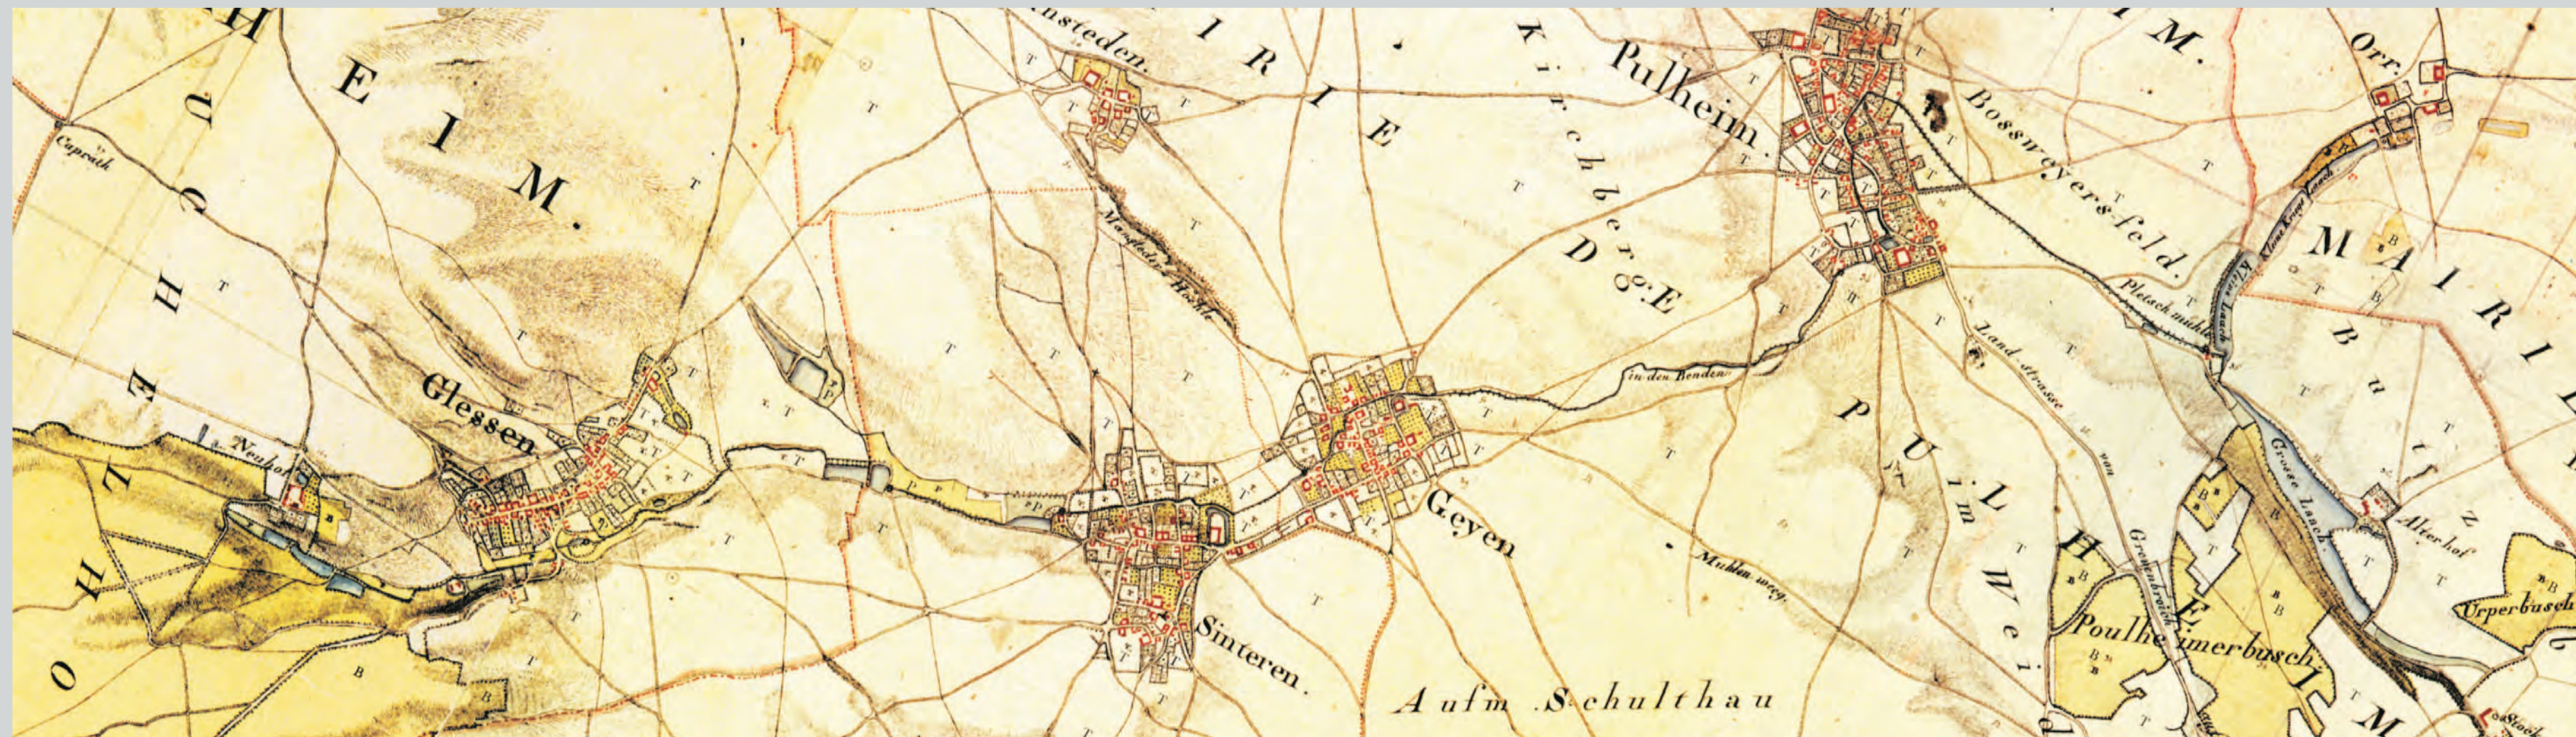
HEIM.

OHEUCHHEIM

Capräth

Neuhof

Glessen

nsteden.

MAIRIE

Kirchberg

D 8 E

Mangelsdorf Hohle

Pulheim.

Bossweyersfeld.

Pletschmühle

Land strasse

in den Benden

Geyen

Sinteren.

Mühlen weg.

Aufm Schulthau

PULHEIM

im Wei

Grenzgraben

Poulheimerbusch

Grosse Laach

Alterhof

Orr.

MAIRIE

Butz

Urperbusch

Stock

M.